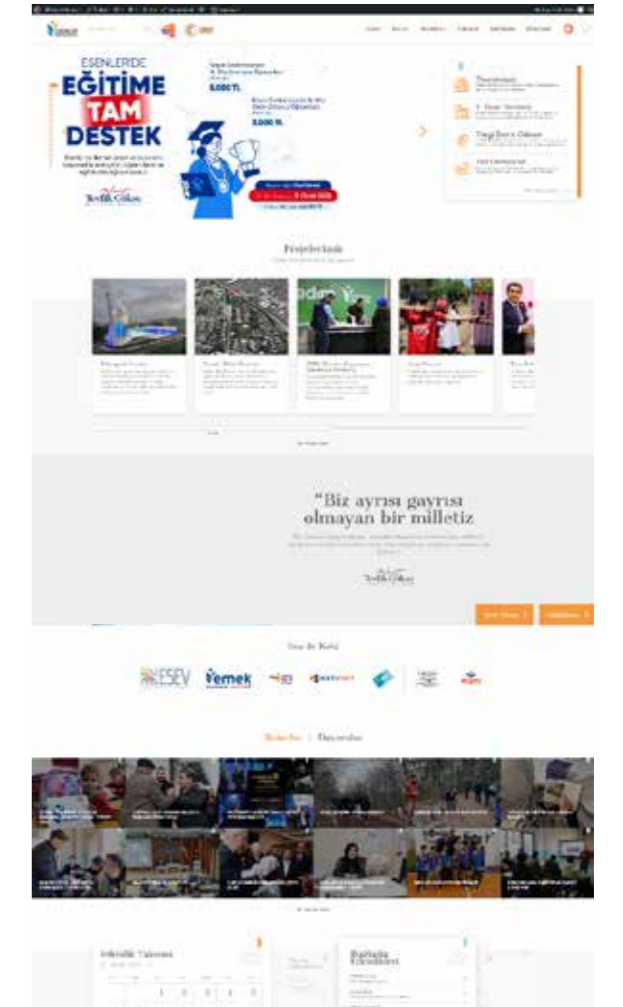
ESENLER'DE
EĞİTİME
TAM
DESTEK

5.000 TL

3.000 TL

Tevfik Göksu

Projelerimiz

"Biz ayrısı gayrısı olmayan bir milletiz

Tevfik Göksu

İyi ile Bakış

ESEV

Yemek

Haberler | Duyurular

Etkinlik Takvimi

Başkanlık Gündemleri